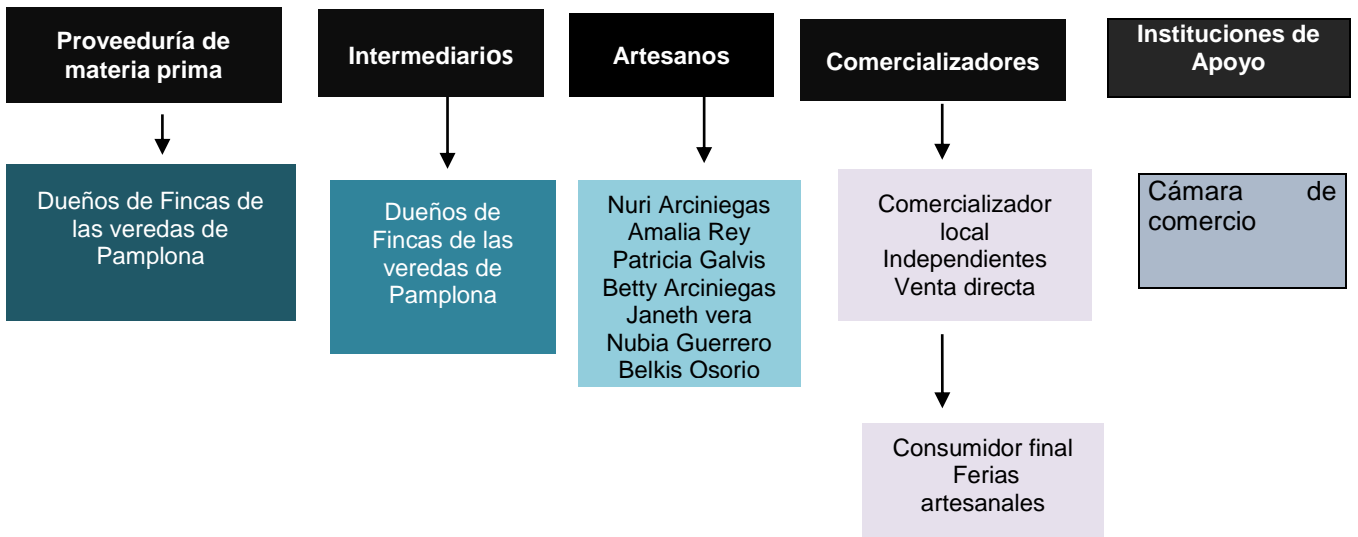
Proveeduría de materia prima

Dueños de Fincas de las veredas de Pamplona

Intermediarios

Dueños de Fincas de las veredas de Pamplona

Artesanos

Nuri Arciniegas
Amalia Rey
Patricia Galvis
Betty Arciniegas
Janeth vera
Nubia Guerrero
Belkis Osorio

Comercializadores

Comercializador local
Independientes
Venta directa

Consumidor final
Ferias artesanales

Instituciones de Apoyo

Cámara de comercio